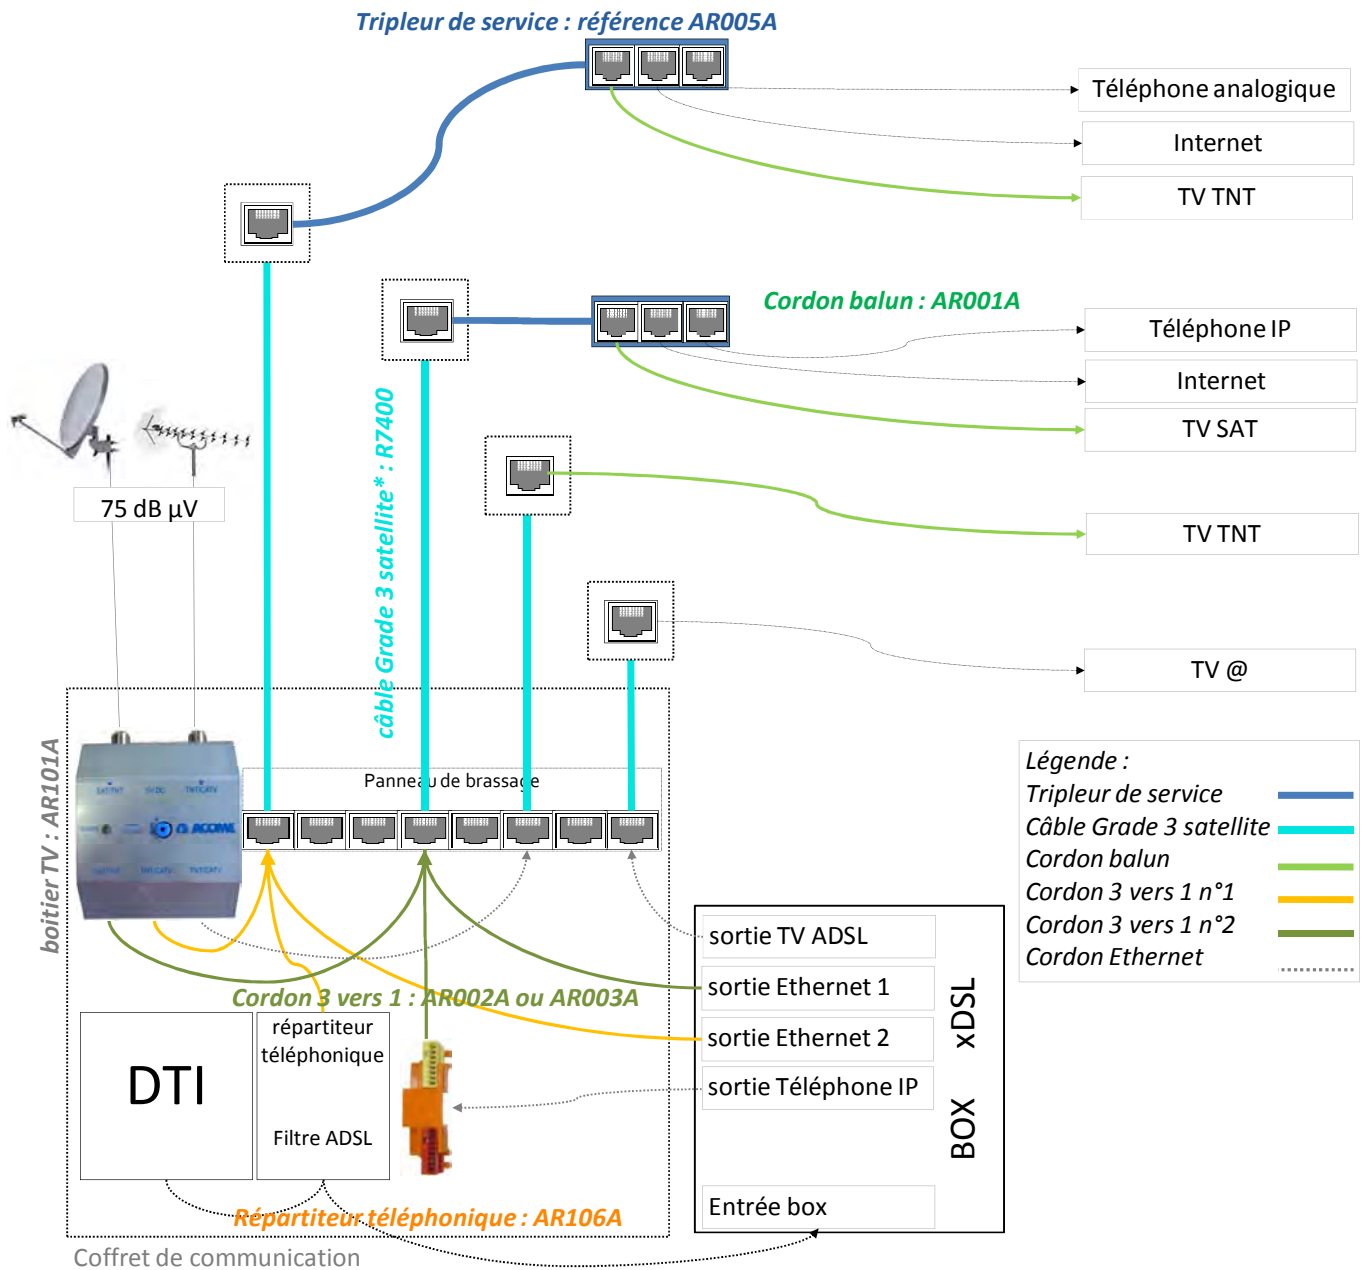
Tripleur de service : référence AR005A

Téléphone analogique

Internet

TV TNT

Cordon balun : AR001A

Téléphone IP

Internet

TV SAT

TV TNT

TV @

75 dB µV

câble Grade 3 satellite* : R7400

boitier TV : AR101A

Panneau de brassage

Légende :
Tripleur de service
Câble Grade 3 satellite
Cordon balun
Cordon 3 vers 1 n°1
Cordon 3 vers 1 n°2
Cordon Ethernet

sortie TV ADSL

sortie Ethernet 1

sortie Ethernet 2

sortie Téléphone IP

Entrée box

xDSL

BOX

Cordon 3 vers 1 : AR002A ou AR003A

DTI

répartiteur téléphonique

Filtre ADSL

Répartiteur téléphonique : AR106A

Coffret de communication